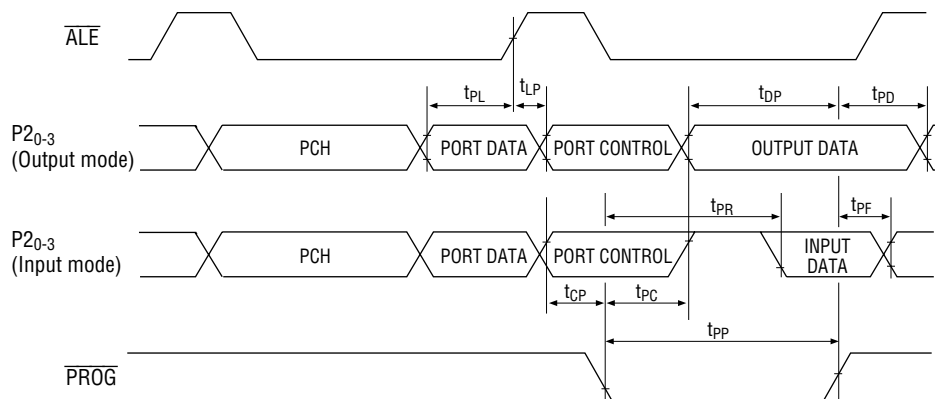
$\overline{ALE}$

$t_{PL}$ $t_{LP}$ $t_{DP}$ $t_{PD}$

$P2_{0-3}$ (Output mode)

PCH

PORT DATA

PORT CONTROL

OUTPUT DATA

$t_{PR}$ $t_{PF}$

$P2_{0-3}$ (Input mode)

PCH

PORT DATA

PORT CONTROL

INPUT DATA

$t_{CP}$ $t_{PC}$

$t_{PP}$

$\overline{PROG}$